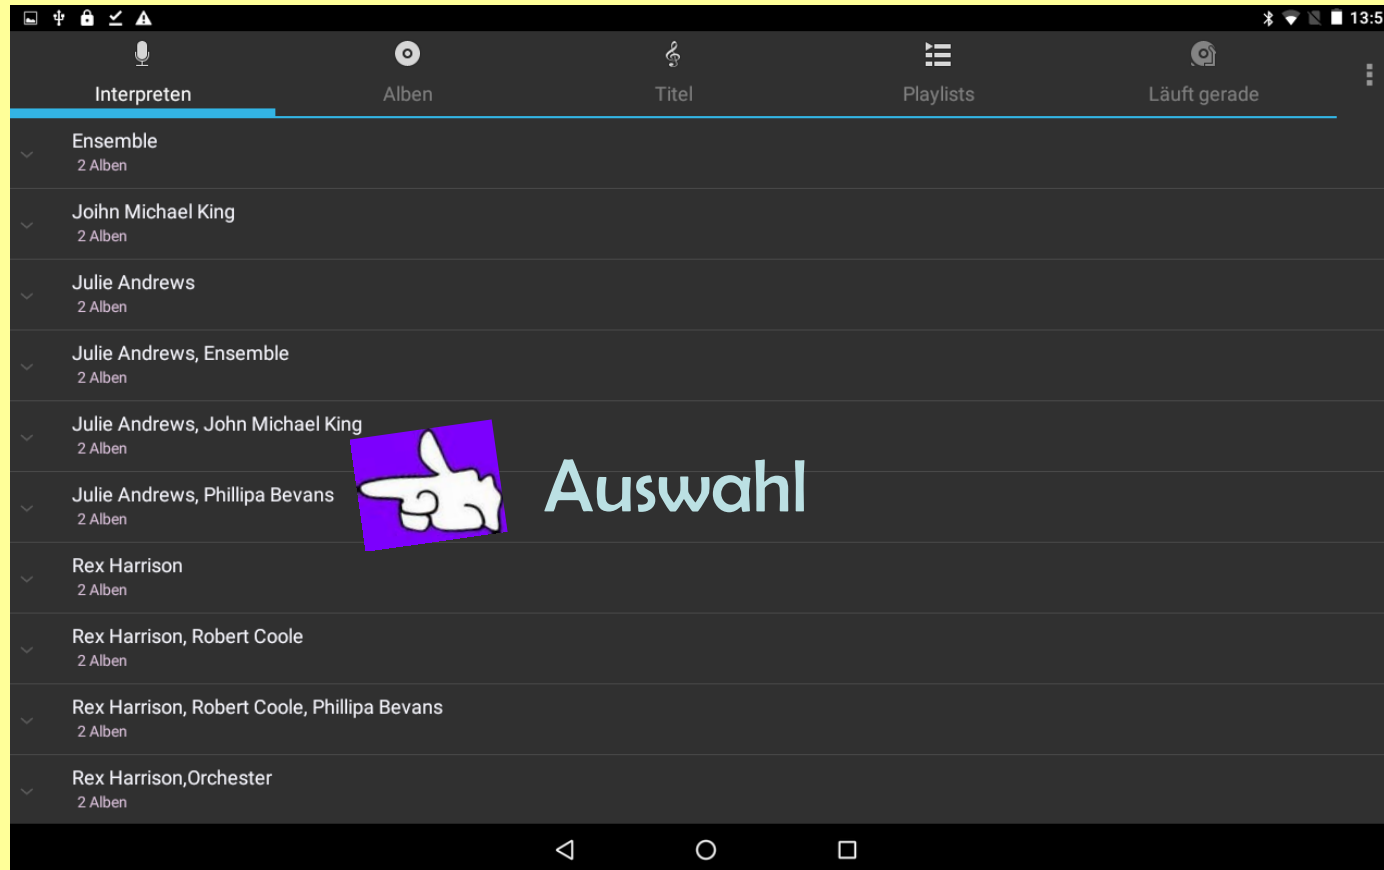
13:5

Interpreten
Alben
Titel
Playlists
Läuft gerade

Ensemble
2 Alben

Joihn Michael King
2 Alben

Julie Andrews
2 Alben

Julie Andrews, Ensemble
2 Alben

Julie Andrews, John Michael King
2 Alben

Julie Andrews, Phillipa Bevans
2 Alben

Auswahl

Rex Harrison
2 Alben

Rex Harrison, Robert Coole
2 Alben

Rex Harrison, Robert Coole, Phillipa Bevans
2 Alben

Rex Harrison,Orchester
2 Alben